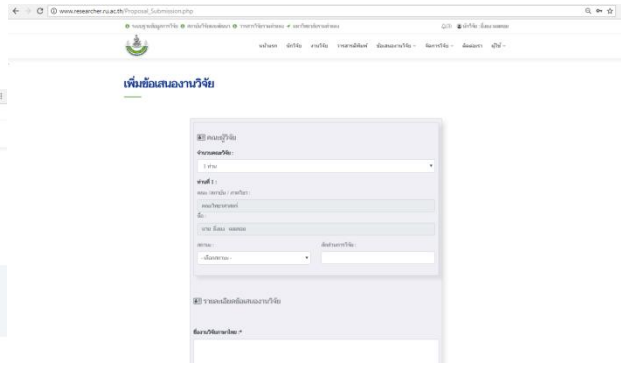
www.researcher.ru.ac.th/Proposal_Submission.php

ระบบฐานข้อมูลการวิจัย ● สถาบันวิจัยและพัฒนา ● วารสารวิจัยรามคำแหง ● ผลงานวิจัยรามคำแหง

คู่มือ นักวิจัย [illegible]

หน้าแรก นักวิจัย งานวิจัย รายงานพิมพ์ ข้อเสนองานวิจัย จัดการวิจัย ติดต่อเรา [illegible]

เพิ่มข้อเสนองานวิจัย

คณะผู้วิจัย

จำนวนคณะวิจัย :

1 ท่าน

ท่านที่ 1 :

คณะ / สถาบัน / ภาควิชา :

คณะวิทยาศาสตร์

ชื่อ :

นาย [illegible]

สถานะ :

-เลือกสถานะ-

สัดส่วนการวิจัย :

รายละเอียดข้อเสนองานวิจัย

ชื่องานวิจัยภาษาไทย *